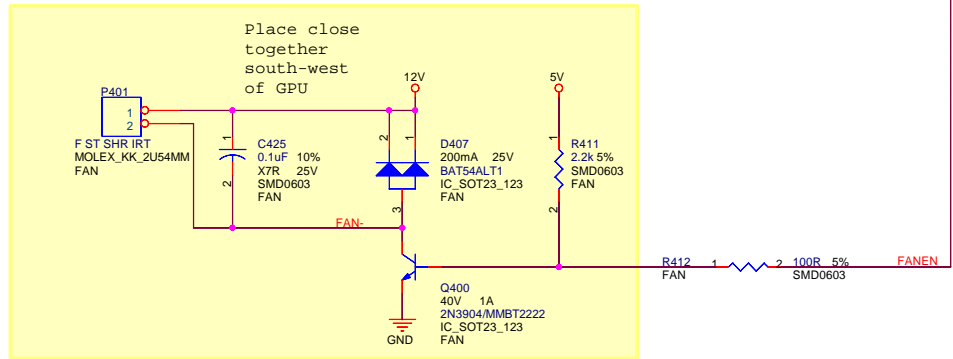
Place close together south-west of GPU

P401
1
2
F ST SHR IRT
MOLEX_KK_2U54MM
FAN

1
C425
0.1uF 10%
X7R 25V
SMD0603
FAN
2

12V
2
1
D407
200mA 25V
BAT54ALT1
IC_SOT23_123
FAN
3

5V
1
R411
2.2k 5%
SMD0603
FAN
2

FAN-

Q400
40V 1A
2N3904/MMBT2222
IC_SOT23_123
FAN

GND

R412
FAN
1
2
100R 5%
SMD0603

FANEN